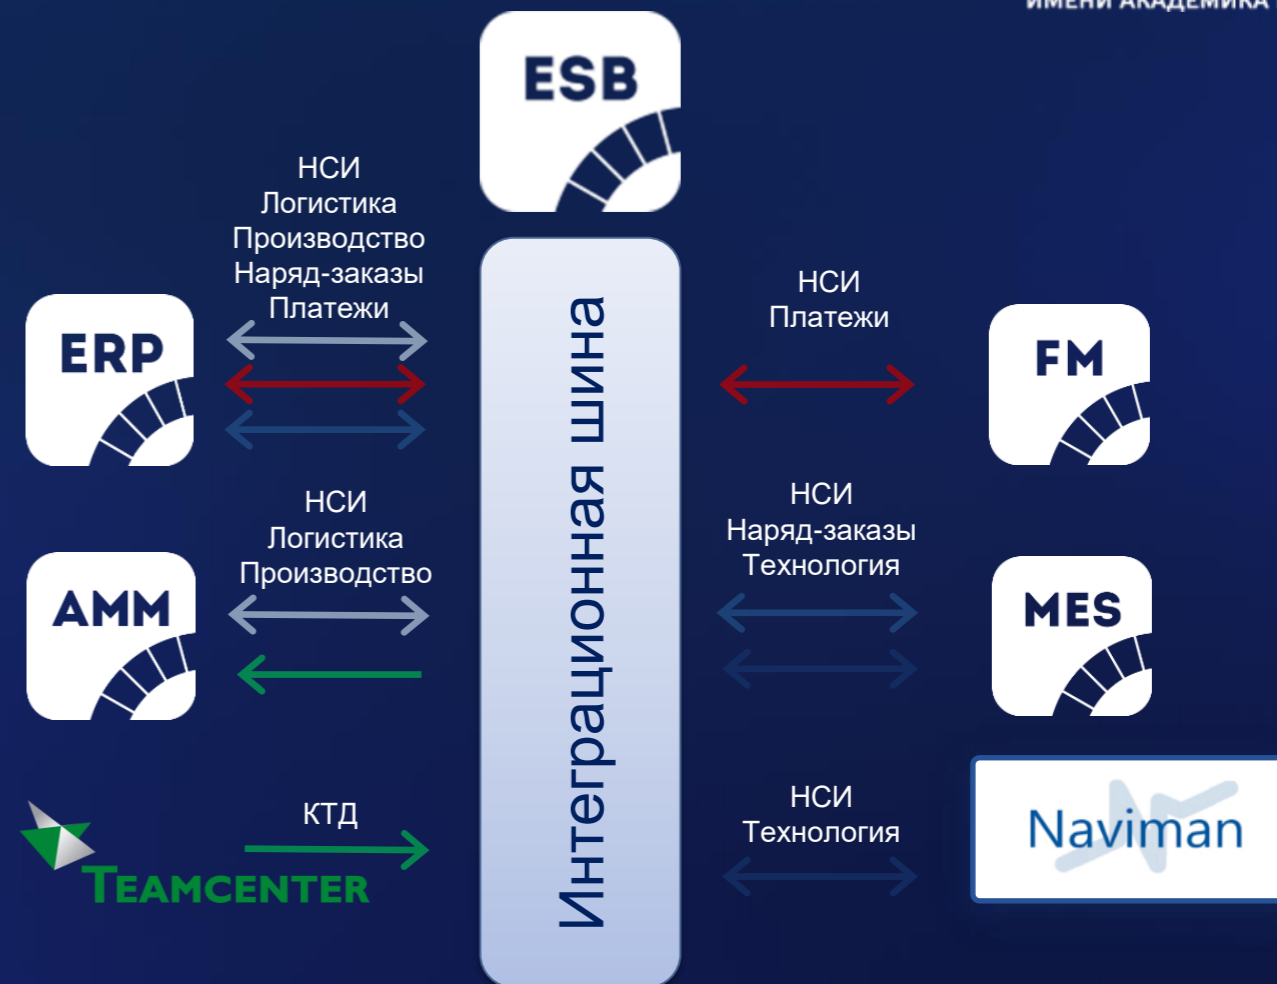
ИМЕНИ АКАДЕМИКА

ESB

НСИ
Логистика
Производство
Наряд-заказы
Платежи

ERP

Интеграционная шина

НСИ
Платежи

FM

НСИ
Логистика
Производство

AMM

НСИ
Наряд-заказы
Технология

MES

КТД

TEAMCENTER

НСИ
Технология

Naviman